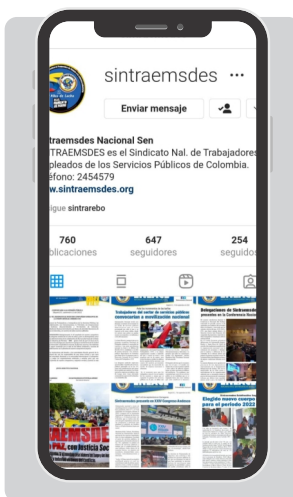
sintraemsdes ···

Enviar mensaje

traemsdes Nacional Sen
TRAEMSDES es el Sindicato Nal. de Trabajadores pleados de los Servicios Públicos de Colombia. éfono: 2454579
w.sintraemsdes.org

igue sintrarebo

760
blicaciones

647
seguidores

254
seguido

Trabajadores del sector de servicios públicos convocaron a movilización nacional

Delegaciones de Sintraemsdes presentes en la Conferencia Nacional

Sintraemsdes presente en el XXV Congreso Andino

Eligen nuevo cuerpo para el periodo 2022

RAEMSDES
PAZ, con Justicia Soc